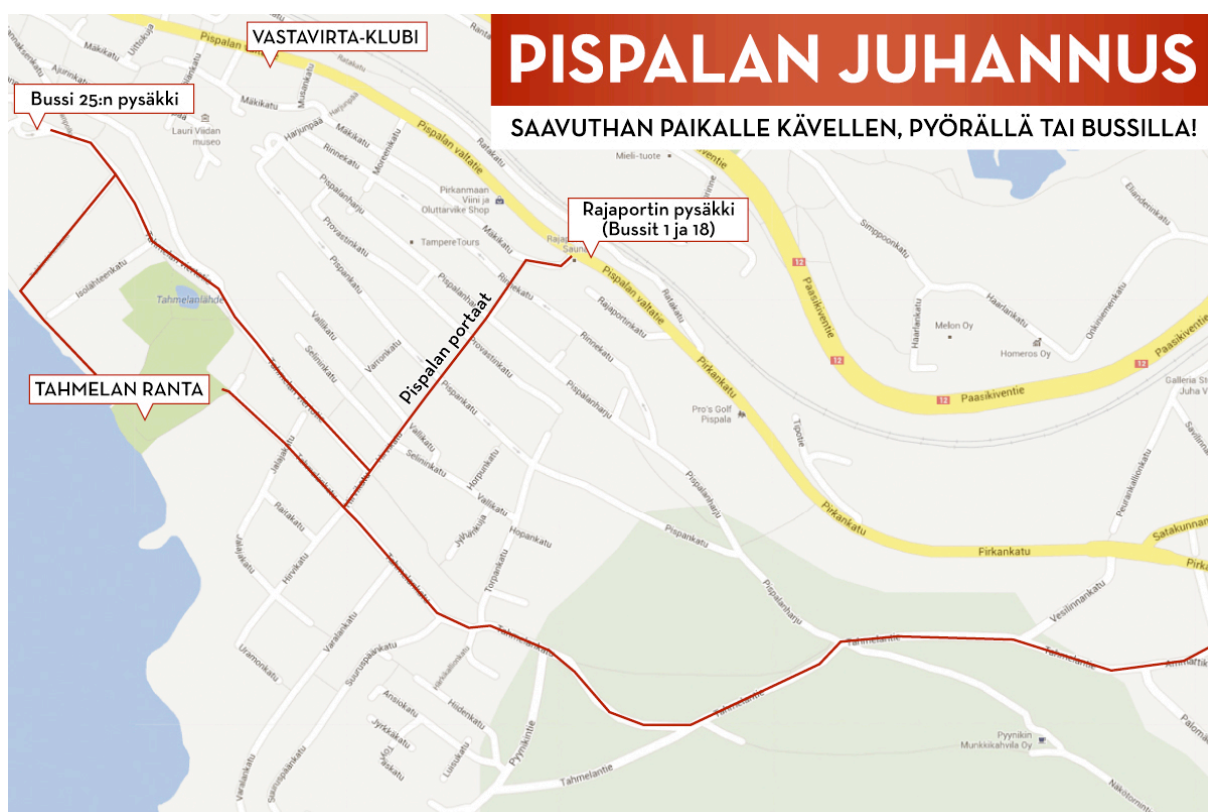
PISPALAN JUHANNUS

SAAVUTHAN PAIKALLE KÄVELLEN, PYÖRÄLLÄ TAI BUSSILLA!

VASTAVIRTA-KLUBI

Bussi 25:n pysäkki

Rajaportin pysäkki (Bussit 1 ja 18)

Pispalan portaat

TAHMELAN RANTA

Mäkikatu
Pispalan valtatie
Lauri Viidan museo
Harjunpää
Mäkikatu
Rinnekatu
Pispalanharju
Provastinkatu
Pirkanmaan Viini ja Oluttarvike Shop
TampereTours
Mieli-tuote
Tahmelan lähde
Isolahdenkatu
Vaitikatu
Selininkatu
Varronkatu
Pispalanharju
Rajaportinkatu
Rinnekatu
Pirkankatu
Paasikiventie
Melon Oy
Homeros Oy
Haarlankatu
Pro's Golf Pispala
Pispalanharju
Pispankatu
Pirkankatu
Firkankatu
Satakunnan
Galleria Juha V
Tahmelantie
Vesilinnankatu
Hirvikatu
Raiakatu
Hispankatu
Torpankatu
Uramonkatu
Suunupankatu
Ansiokatu
Heidenkatu
Pyynikintie
Tahmelantie
Pyynikin Munkkikahvila Oy
Nakotorntie
Paasikiventie
12